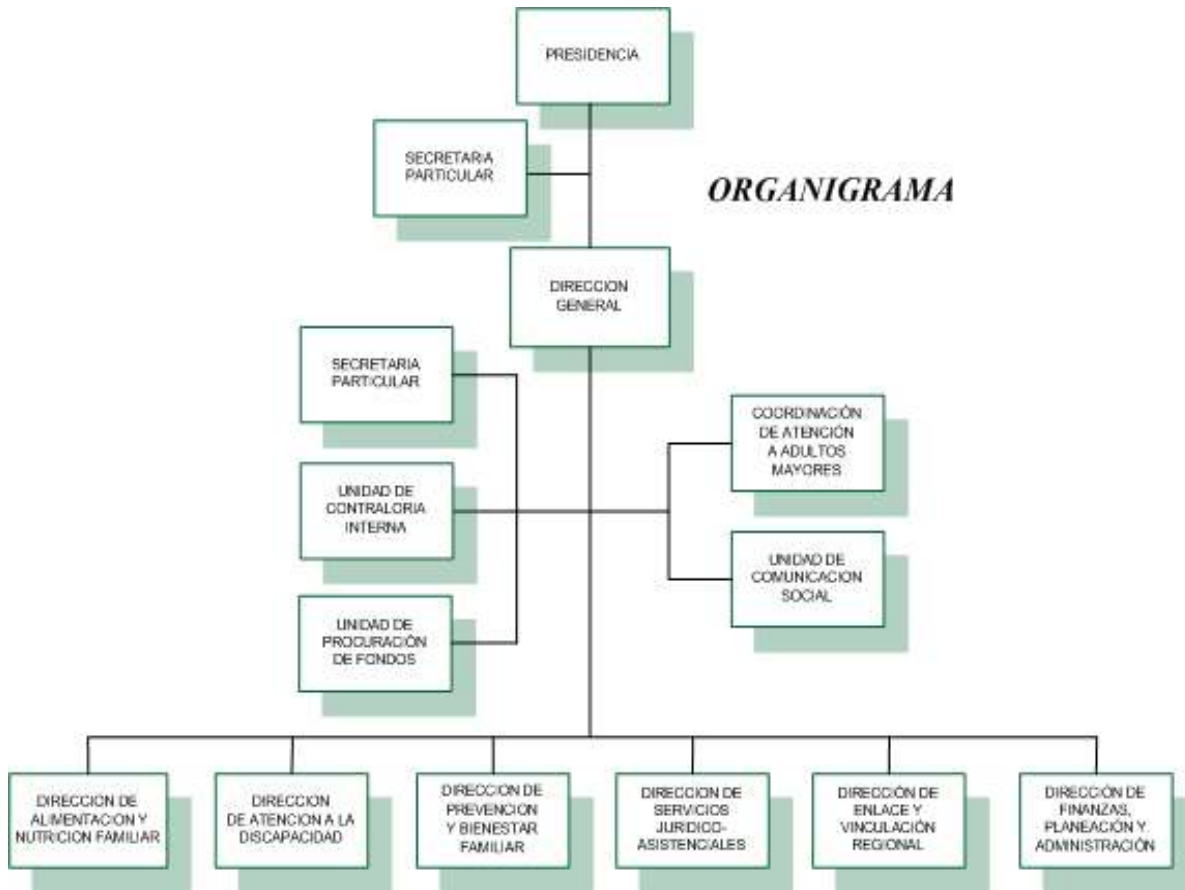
PRESIDENCIA

SECRETARIA PARTICULAR

ORGANIGRAMA

DIRECCION GENERAL

SECRETARIA PARTICULAR

COORDINACIÓN DE ATENCIÓN A ADULTOS MAYORES

UNIDAD DE CONTRALORIA INTERNA

UNIDAD DE COMUNICACION SOCIAL

UNIDAD DE PROCURACIÓN DE FONDOS

DIRECCION DE ALIMENTACION Y NUTRICION FAMILIAR

DIRECCION DE ATENCION A LA DISCAPACIDAD

DIRECCION DE PREVENCION Y BIENESTAR FAMILIAR

DIRECCION DE SERVICIOS JURIDICO-ASISTENCIALES

DIRECCIÓN DE ENLACE Y VINCULACIÓN REGIONAL

DIRECCIÓN DE FINANZAS, PLANEACIÓN Y ADMINISTRACIÓN